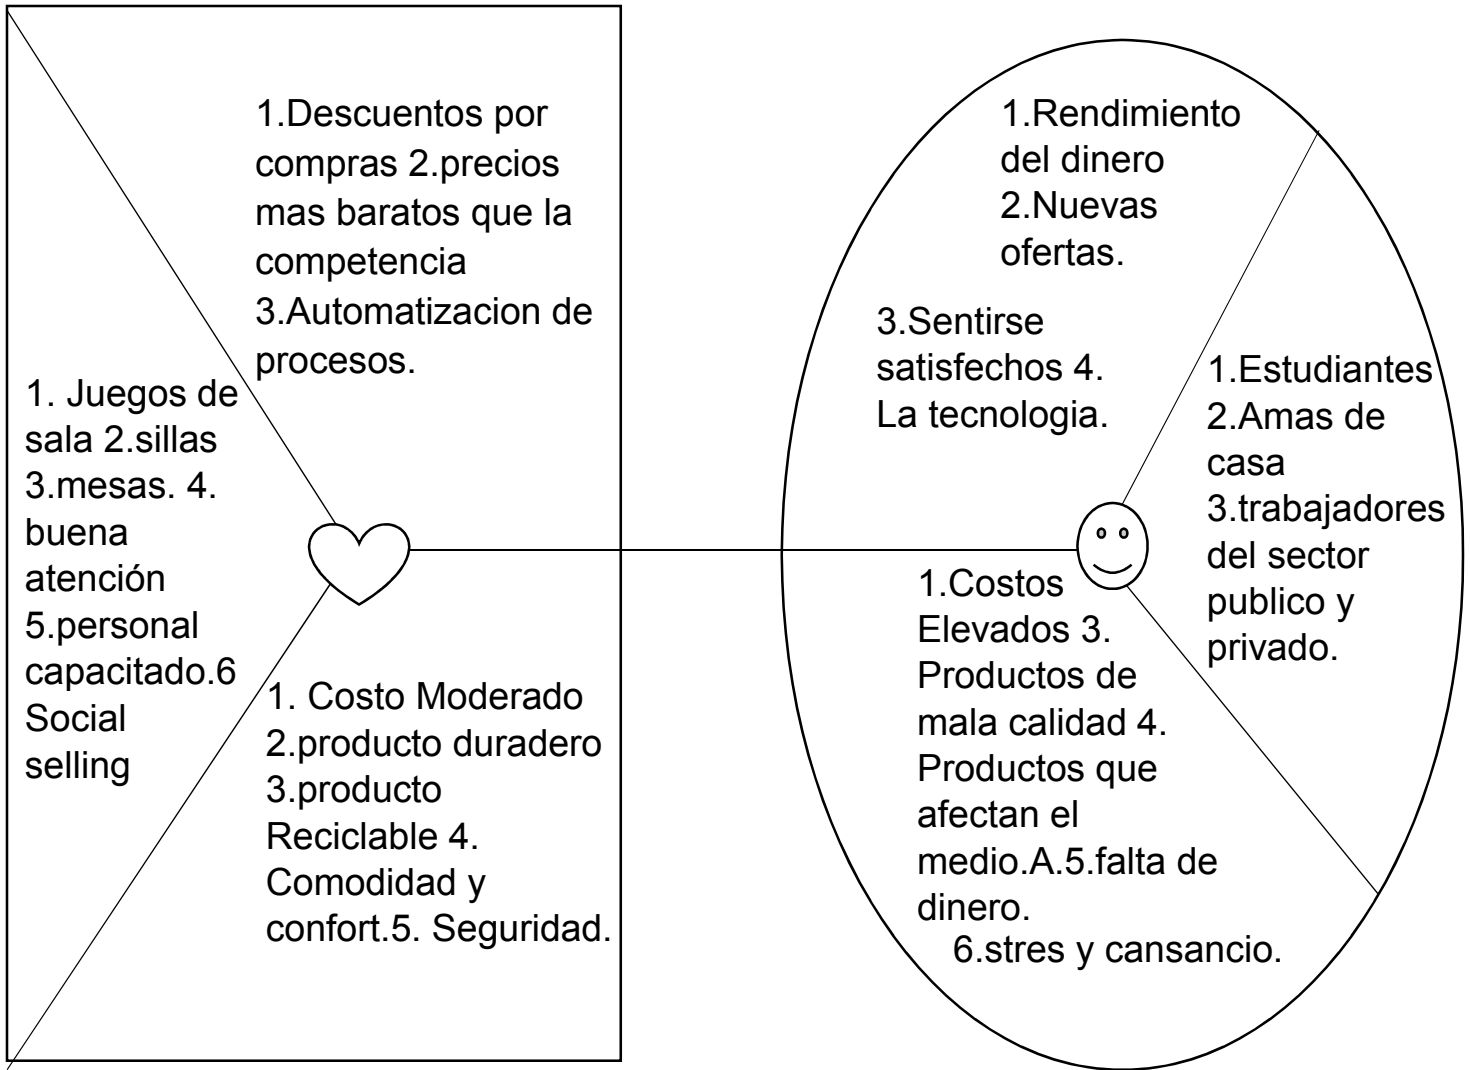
1.Descuentos por compras 2.precios mas baratos que la competencia 3.Automatizacion de procesos.

1. Juegos de sala 2.sillas 3.mesas. 4. buena atención 5.personal capacitado.6 Social selling

1. Costo Moderado 2.producto duradero 3.producto Reciclable 4. Comodidad y confort.5. Seguridad.

1.Rendimiento del dinero 2.Nuevas ofertas.

3.Sentirse satisfechos 4. La tecnologia.

1.Estudiantes 2.Amas de casa 3.trabajadores del sector publico y privado.

1.Costos Elevados 3. Productos de mala calidad 4. Productos que afectan el medio.A.5.falta de dinero.
6.stres y cansancio.